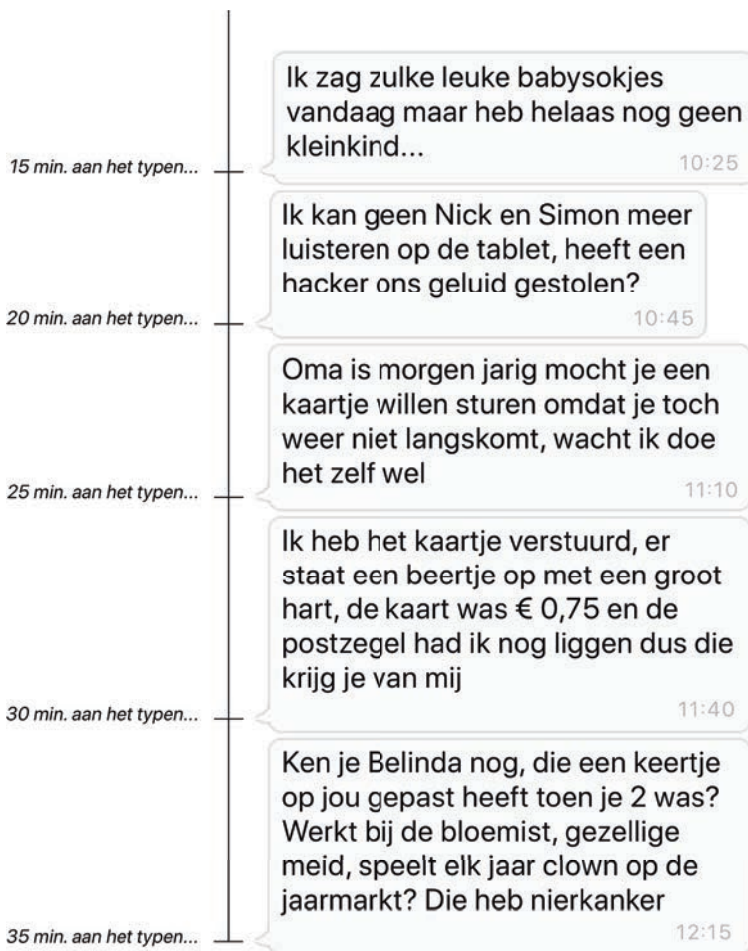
Ik zag zulke leuke babysokjes vandaag maar heb helaas nog geen kleinkind...
10:25

15 min. aan het typen...

Ik kan geen Nick en Simon meer luisteren op de tablet, heeft een hacker ons geluid gestolen?
10:45

20 min. aan het typen...

Oma is morgen jarig mocht je een kaartje willen sturen omdat je toch weer niet langskomt, wacht ik doe het zelf wel
11:10

25 min. aan het typen...

Ik heb het kaartje verstuurd, er staat een beertje op met een groot hart, de kaart was € 0,75 en de postzegel had ik nog liggen dus die krijg je van mij
11:40

30 min. aan het typen...

Ken je Belinda nog, die een keertje op jou gepast heeft toen je 2 was? Werkt bij de bloemist, gezellige meid, speelt elk jaar clown op de jaarmarkt? Die heb nierkanker
12:15

35 min. aan het typen...